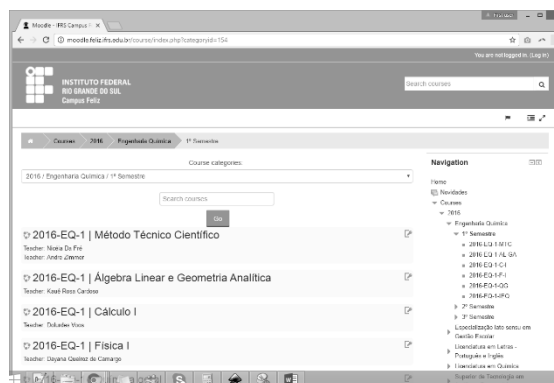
Moodle - IFRS Campus F

moodle.feliz.ifrs.edu.br/course/index.php?categoryid=154

You are not logged in. (Log in)

INSTITUTO FEDERAL
RIO GRANDE DO SUL
Campus Feliz

Search courses

Courses 2016 Engenharia Química 1º Semestre

Course categories:

2016 / Engenharia Química / 1º Semestre

Search courses

Go

2016-EQ-1 | Método Técnico Científico
Teacher: Nicola De Fré
Teacher: Andre Zimmer

2016-EQ-1 | Álgebra Linear e Geometria Analítica
Teacher: Kaell Rosa Cardoso

2016-EQ-1 | Cálculo I
Teacher: Doluidas Voos

2016-EQ-1 | Física I
Teacher: Dayana Queiroz de Camargo

Navigation

Home
Novidades
Courses
2016
Engenharia Química
1º Semestre
2016-EQ-1-MTC
2016-EQ-1-ALGA
2016-EQ-1-C-I
2016-EQ-1-F-I
2016-EQ-1-QG
2016-EQ-1-IPQ
2º Semestre
3º Semestre
Especialização lato sensu em Gestão Escolar
Licenciatura em Letras - Português e Inglês
Licenciatura em Química
Superior de Tecnologia em